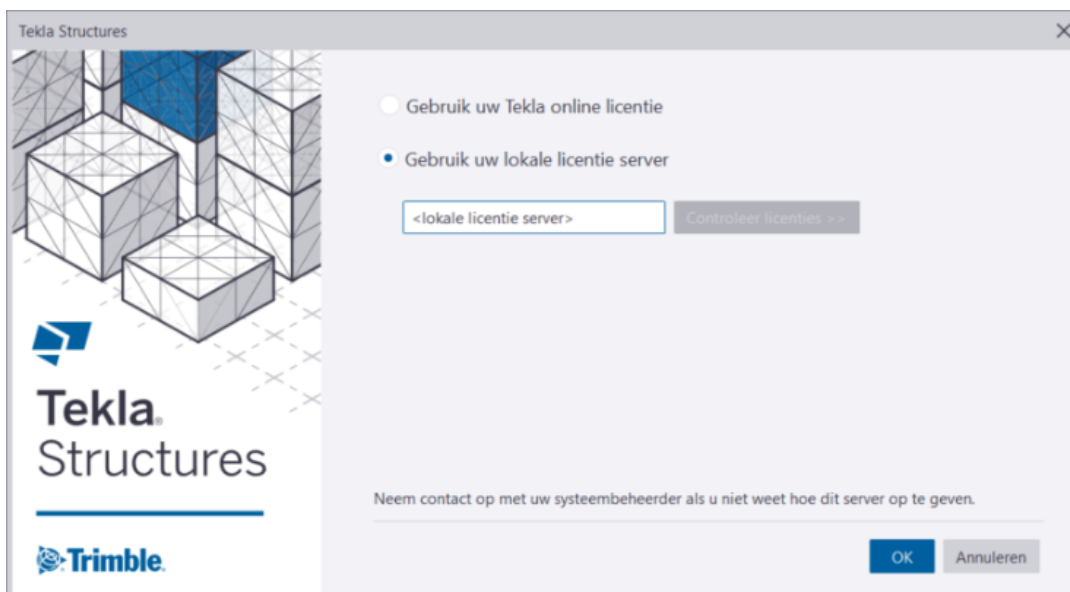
Tekla Structures

Gebruik uw Tekla online licentie

Gebruik uw lokale licentie server

<lokale licentie server>

Controleer licenties >>

Tekla Structures

Trimble

Neem contact op met uw systeembeheerder als u niet weet hoe dit server op te geven.

OK

Annuleren